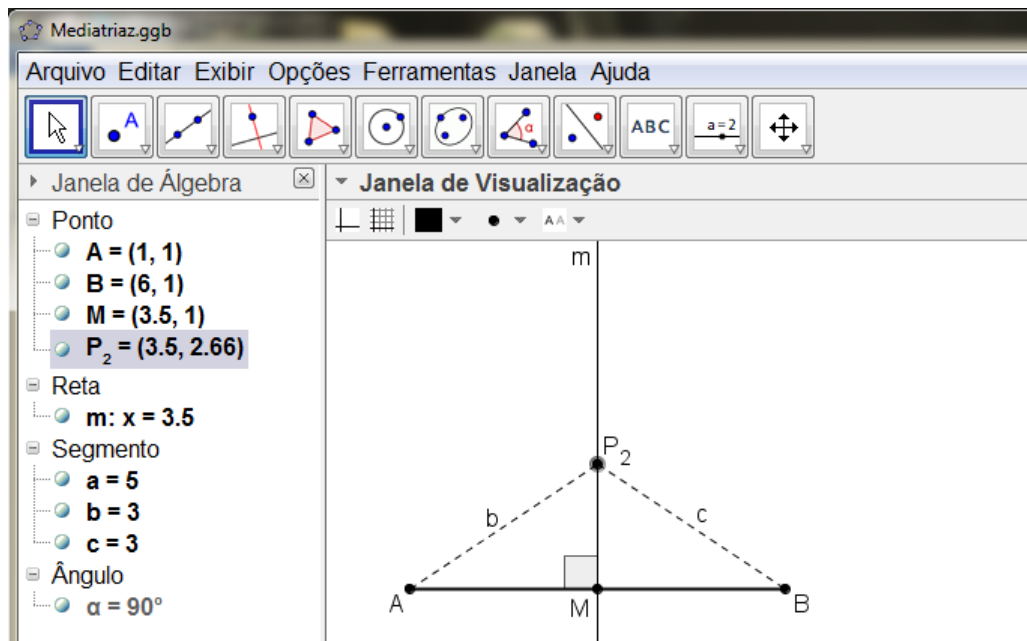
Mediatriaz.ggb

Arquivo Editar Exibir Opções Ferramentas Janela Ajuda

A

ABC

a = 2

Janela de Álgebra

Janela de Visualização

AA

Ponto
A = (1, 1)
B = (6, 1)
M = (3.5, 1)
$P_2$ = (3.5, 2.66)
Reta
m: x = 3.5
Segmento
a = 5
b = 3
c = 3
Ângulo
α = 90°

m

$P_2$

b

c

A

M

B